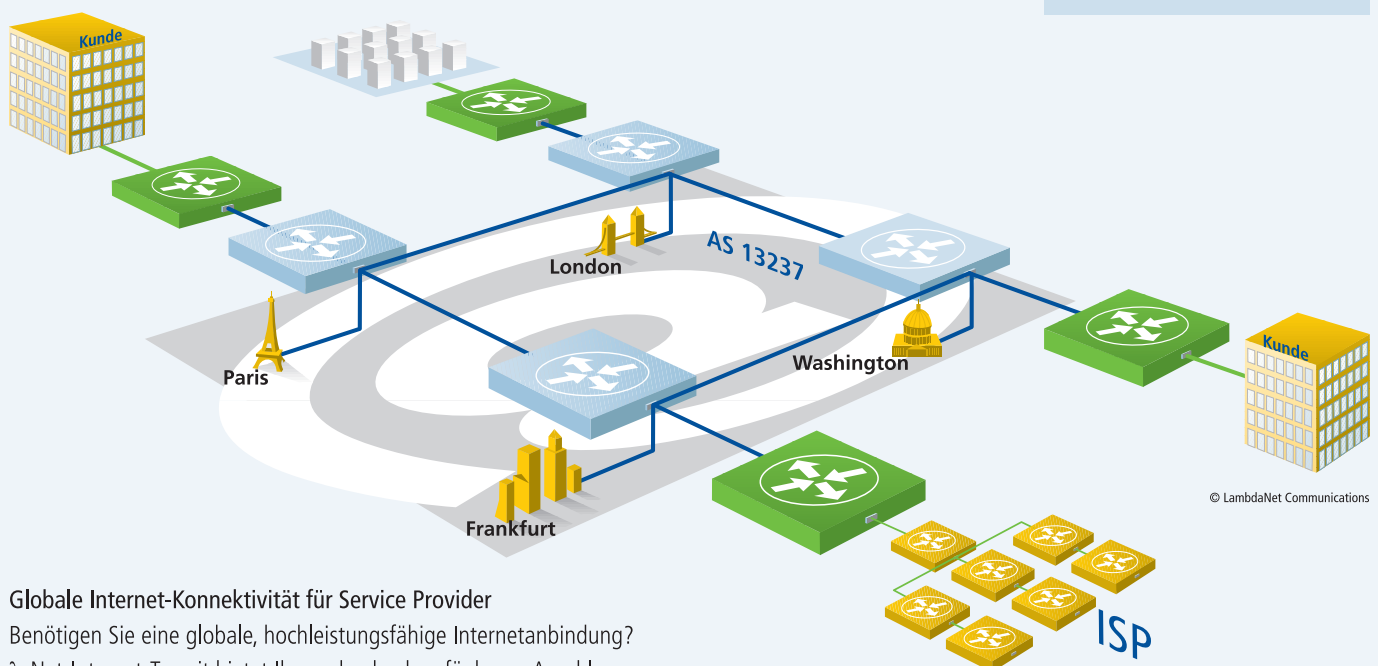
Kunde

AS 13237

London

Paris

Washington

Kunde

Frankfurt

© LambdaNet Communications

ISP

Globale Internet-Konnektivität für Service Provider

Benötigen Sie eine globale, hochleistungsfähige Internetanbindung?

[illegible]